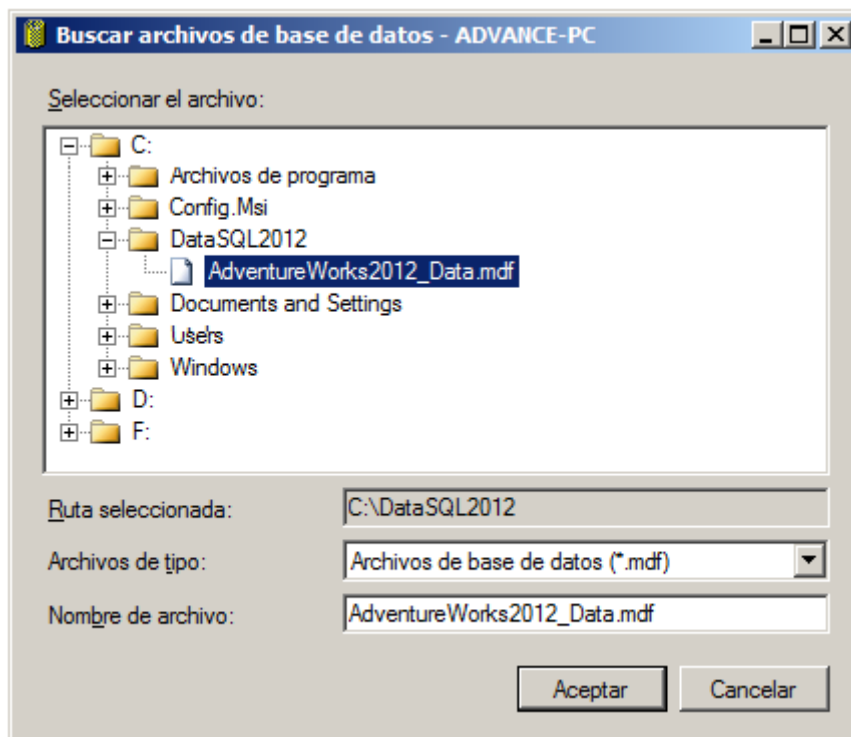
Buscar archivos de base de datos - ADVANCE-PC

Seleccionar el archivo:

C:
Archivos de programa
Config.Msi
DataSQL2012
AdventureWorks2012_Data.mdf
Documents and Settings
Users
Windows
D:
F:

Ruta seleccionada: C:\DataSQL2012

Archivos de tipo: Archivos de base de datos (*.mdf)

Nombre de archivo: AdventureWorks2012_Data.mdf

Aceptar
Cancelar